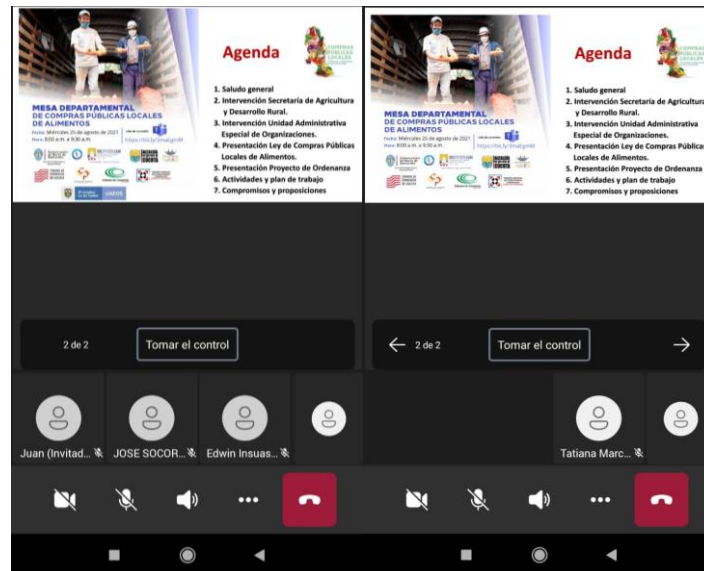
MESA DEPARTAMENTAL DE COMPRAS PÚBLICAS LOCALES DE ALIMENTOS

Fecha: Miércoles 25 de agosto de 2021
Hora: 8:00 a.m. a 9:30 a.m.

https://bit.ly/3maEgmM

Agenda

COMPRAS PÚBLICAS LOCALES

1. Saludo general
2. Intervención Secretaría de Agricultura y Desarrollo Rural.
3. Intervención Unidad Administrativa Especial de Organizaciones.
4. Presentación Ley de Compras Públicas Locales de Alimentos.
5. Presentación Proyecto de Ordenanza
6. Actividades y plan de trabajo
7. Compromisos y proposiciones

2 de 2

Tomar el control

Juan (Invitad...

JOSE SOCOR...

Edwin Insuas...

MESA DEPARTAMENTAL DE COMPRAS PÚBLICAS LOCALES DE ALIMENTOS

Fecha: Miércoles 25 de agosto de 2021
Hora: 8:00 a.m. a 9:30 a.m.

https://bit.ly/3maEgmM

Agenda

COMPRAS PÚBLICAS LOCALES

1. Saludo general
2. Intervención Secretaría de Agricultura y Desarrollo Rural.
3. Intervención Unidad Administrativa Especial de Organizaciones.
4. Presentación Ley de Compras Públicas Locales de Alimentos.
5. Presentación Proyecto de Ordenanza
6. Actividades y plan de trabajo
7. Compromisos y proposiciones

2 de 2

Tomar el control

Tatiana Marc...